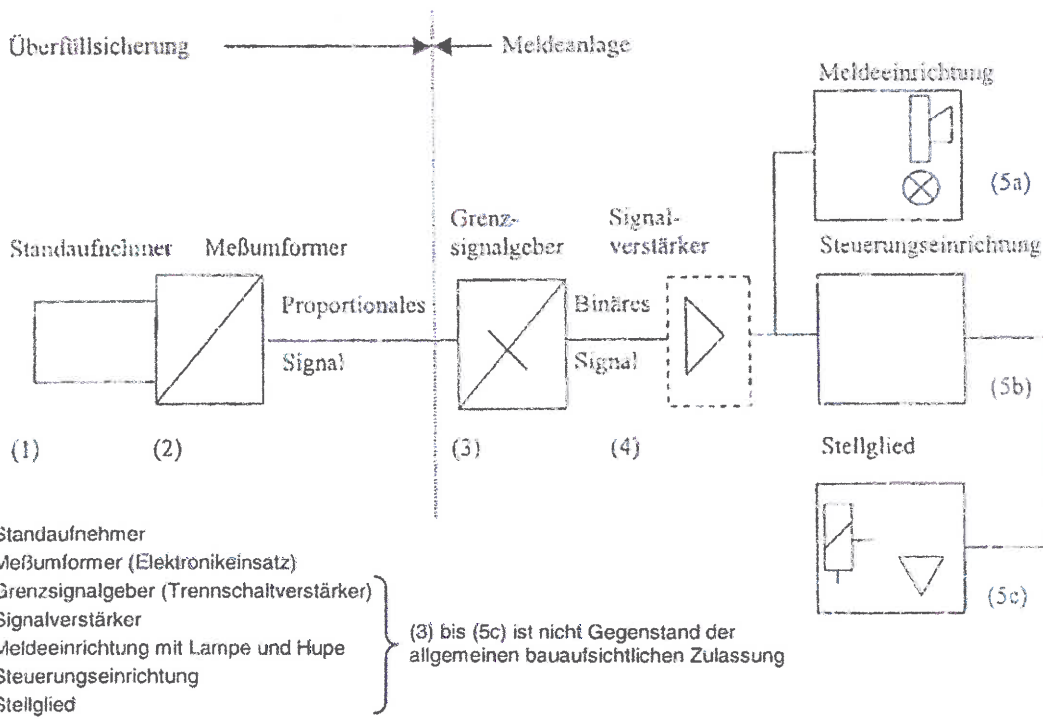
Überfüllsicherung

Meldeanlage

Meldeeinrichtung

(5a)

Standaufnehmer

Meßumformer

Proportionales

Signal

Grenz-signalgeber

Signal-verstärker

Binäres

Signal

Steuerungseinrichtung

(5b)

(1)

(2)

(3)

(4)

Stellglied

(5c)

Standaufnehmer
Meßumformer (Elektronikeinsatz)
Grenzsignalgeber (Trennschaltverstärker)
Signalverstärker
Meldeeinrichtung mit Lampe und Hupe
Steuerungseinrichtung
Stellglied

(3) bis (5c) ist nicht Gegenstand der allgemeinen bauaufsichtlichen Zulassung